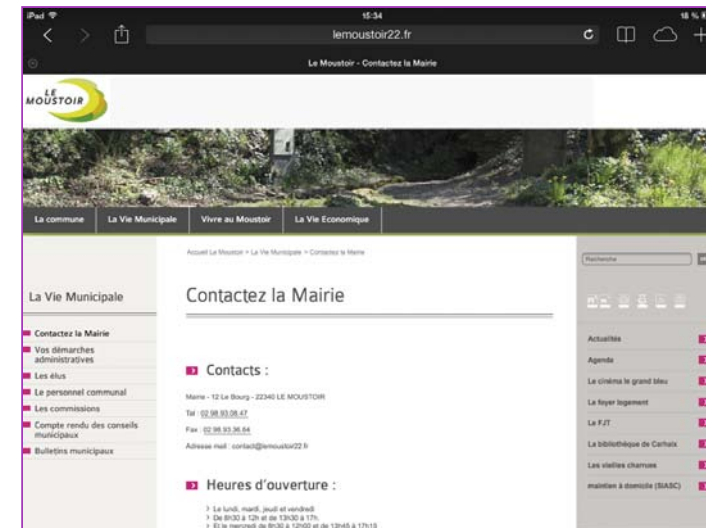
iPad 15:34 18 %

lemoustoir22.fr

Le Moustoir - Contactez la Mairie

LE MOUSTOIR

La commune | La Vie Municipale | Vivre au Moustoir | La Vie Economique

Accueil Le Moustoir > La Vie Municipale > Contactez la Mairie

La Vie Municipale

Contactez la Mairie
Vos démarches administratives
Les élus
Le personnel communal
Les commissions
Compte rendu des conseils municipaux
Bulletins municipaux

Contactez la Mairie

Contacts :

Mairie - 12 Le Bourg - 22340 LE MOUSTOIR

Tel : 02.98.93.08.47

Fax : 02.98.93.36.84

Adresse mail : contact@lemoustoir22.fr

Heures d'ouverture :

> Le lundi, mardi, jeudi et vendredi
> De 8h30 à 12h et de 13h30 à 17h.
> Et le mercredi de 8h30 à 12h00 et de 13h45 à 17h15

Recherche

Actualités
Agenda
Le cinéma le grand bleu
Le foyer logement
Le FJT
La bibliothèque de Carhaix
Les vieilles charrues
maintien à domicile (SIASC)